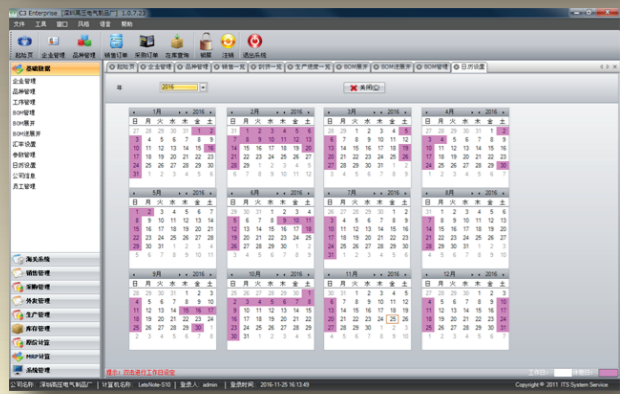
iTS Enterprise [深圳周氏电气制品厂] [1.0.0.3]

文件 工具 窗口 风格 语言 帮助

起始页 企业管理 品牌管理 销售订单 采购订单 生产查询 锁屏 注销 退出系统

基础数据

企业管理
品牌管理
工序管理
BOM管理
BOM展开
BOM逆展开
汇率设置
参数管理
日历设置
公司信息
员工管理

海关系统
销售管理
采购管理
外发管理
生产管理
库存管理
质检管理
MRP计算
系统管理

起始页 | 企业管理 | 品牌管理 | 销售一览 | 到货一览 | 生产进度一览 | BOM管理 | BOM逆展开 | BOM管理 | 日历设置

年 2016

关闭(C)

1月 2016
| 日 | 月 | 火 | 水 | 木 | 金 | 土 |
|---|---|---|---|---|---|---|
| 27 | 28 | 29 | 30 | 31 | 1 | 2 |
| 3 | 4 | 5 | 6 | 7 | 8 | 9 |
| 10 | 11 | 12 | 13 | 14 | 15 | 16 |
| 17 | 18 | 19 | 20 | 21 | 22 | 23 |
| 24 | 25 | 26 | 27 | 28 | 29 | 30 |
| 31 | 1 | 2 | 3 | 4 | 5 | 6 |

2月 2016
| 日 | 月 | 火 | 水 | 木 | 金 | 土 |
|---|---|---|---|---|---|---|
| 31 | 1 | 2 | 3 | 4 | 5 | 6 |
| 7 | 8 | 9 | 10 | 11 | 12 | 13 |
| 14 | 15 | 16 | 17 | 18 | 19 | 20 |
| 21 | 22 | 23 | 24 | 25 | 26 | 27 |
| 28 | 29 | 1 | 2 | 3 | 4 | 5 |
| 6 | 7 | 8 | 9 | 10 | 11 | 12 |

3月 2016
| 日 | 月 | 火 | 水 | 木 | 金 | 土 |
|---|---|---|---|---|---|---|
| 28 | 29 | 1 | 2 | 3 | 4 | 5 |
| 6 | 7 | 8 | 9 | 10 | 11 | 12 |
| 13 | 14 | 15 | 16 | 17 | 18 | 19 |
| 20 | 21 | 22 | 23 | 24 | 25 | 26 |
| 27 | 28 | 29 | 30 | 31 | 1 | 2 |
| 3 | 4 | 5 | 6 | 7 | 8 | 9 |

4月 2016
| 日 | 月 | 火 | 水 | 木 | 金 | 土 |
|---|---|---|---|---|---|---|
| 27 | 28 | 29 | 30 | 31 | 1 | 2 |
| 3 | 4 | 5 | 6 | 7 | 8 | 9 |
| 10 | 11 | 12 | 13 | 14 | 15 | 16 |
| 17 | 18 | 19 | 20 | 21 | 22 | 23 |
| 24 | 25 | 26 | 27 | 28 | 29 | 30 |
| 1 | 2 | 3 | 4 | 5 | 6 | 7 |

5月 2016
| 日 | 月 | 火 | 水 | 木 | 金 | 土 |
|---|---|---|---|---|---|---|
| 1 | 2 | 3 | 4 | 5 | 6 | 7 |
| 8 | 9 | 10 | 11 | 12 | 13 | 14 |
| 15 | 16 | 17 | 18 | 19 | 20 | 21 |
| 22 | 23 | 24 | 25 | 26 | 27 | 28 |
| 29 | 30 | 31 | 1 | 2 | 3 | 4 |
| 5 | 6 | 7 | 8 | 9 | 10 | 11 |

6月 2016
| 日 | 月 | 火 | 水 | 木 | 金 | 土 |
|---|---|---|---|---|---|---|
| 29 | 30 | 31 | 1 | 2 | 3 | 4 |
| 5 | 6 | 7 | 8 | 9 | 10 | 11 |
| 12 | 13 | 14 | 15 | 16 | 17 | 18 |
| 19 | 20 | 21 | 22 | 23 | 24 | 25 |
| 26 | 27 | 28 | 29 | 30 | 1 | 2 |
| 3 | 4 | 5 | 6 | 7 | 8 | 9 |

7月 2016
| 日 | 月 | 火 | 水 | 木 | 金 | 土 |
|---|---|---|---|---|---|---|
| 26 | 27 | 28 | 29 | 30 | 1 | 2 |
| 3 | 4 | 5 | 6 | 7 | 8 | 9 |
| 10 | 11 | 12 | 13 | 14 | 15 | 16 |
| 17 | 18 | 19 | 20 | 21 | 22 | 23 |
| 24 | 25 | 26 | 27 | 28 | 29 | 30 |
| 31 | 1 | 2 | 3 | 4 | 5 | 6 |

8月 2016
| 日 | 月 | 火 | 水 | 木 | 金 | 土 |
|---|---|---|---|---|---|---|
| 31 | 1 | 2 | 3 | 4 | 5 | 6 |
| 7 | 8 | 9 | 10 | 11 | 12 | 13 |
| 14 | 15 | 16 | 17 | 18 | 19 | 20 |
| 21 | 22 | 23 | 24 | 25 | 26 | 27 |
| 28 | 29 | 30 | 31 | 1 | 2 | 3 |
| 4 | 5 | 6 | 7 | 8 | 9 | 10 |

9月 2016
| 日 | 月 | 火 | 水 | 木 | 金 | 土 |
|---|---|---|---|---|---|---|
| 28 | 29 | 30 | 31 | 1 | 2 | 3 |
| 4 | 5 | 6 | 7 | 8 | 9 | 10 |
| 11 | 12 | 13 | 14 | 15 | 16 | 17 |
| 18 | 19 | 20 | 21 | 22 | 23 | 24 |
| 25 | 26 | 27 | 28 | 29 | 30 | 1 |
| 2 | 3 | 4 | 5 | 6 | 7 | 8 |

10月 2016
| 日 | 月 | 火 | 水 | 木 | 金 | 土 |
|---|---|---|---|---|---|---|
| 25 | 26 | 27 | 28 | 29 | 30 | 1 |
| 2 | 3 | 4 | 5 | 6 | 7 | 8 |
| 9 | 10 | 11 | 12 | 13 | 14 | 15 |
| 16 | 17 | 18 | 19 | 20 | 21 | 22 |
| 23 | 24 | 25 | 26 | 27 | 28 | 29 |
| 30 | 31 | 1 | 2 | 3 | 4 | 5 |

11月 2016
| 日 | 月 | 火 | 水 | 木 | 金 | 土 |
|---|---|---|---|---|---|---|
| 30 | 31 | 1 | 2 | 3 | 4 | 5 |
| 6 | 7 | 8 | 9 | 10 | 11 | 12 |
| 13 | 14 | 15 | 16 | 17 | 18 | 19 |
| 20 | 21 | 22 | 23 | 24 | 25 | 26 |
| 27 | 28 | 29 | 30 | 1 | 2 | 3 |
| 4 | 5 | 6 | 7 | 8 | 9 | 10 |

12月 2016
| 日 | 月 | 火 | 水 | 木 | 金 | 土 |
|---|---|---|---|---|---|---|
| 27 | 28 | 29 | 30 | 1 | 2 | 3 |
| 4 | 5 | 6 | 7 | 8 | 9 | 10 |
| 11 | 12 | 13 | 14 | 15 | 16 | 17 |
| 18 | 19 | 20 | 21 | 22 | 23 | 24 |
| 25 | 26 | 27 | 28 | 29 | 30 | 31 |
| 1 | 2 | 3 | 4 | 5 | 6 | 7 |

提示：双击进行工作日设定

工作日： 休息日：

公司名称：深圳周氏电气制品厂 计算机名称：LetsNote-S10 登录人：admin 登录时间：2016-11-25 16:13:49 Copyright © 2011 ITS System Service